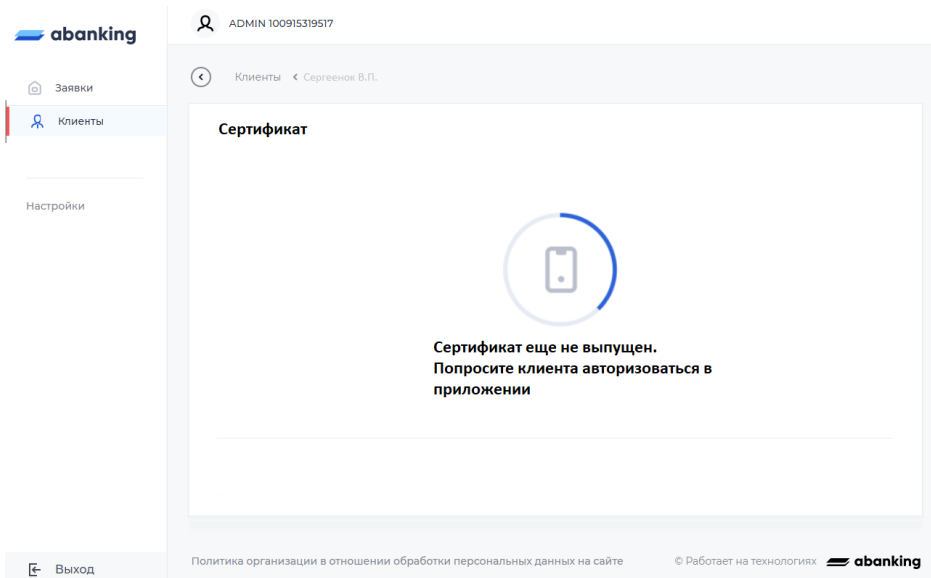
abanking

ADMIN 100915319517

Заявки

Клиенты

Настройки

Клиенты < Сергеенок В.П.

Сертификат

Сертификат еще не выпущен. Попросите клиента авторизоваться в приложении

Выход

Политика организации в отношении обработки персональных данных на сайте

© Работает на технологиях abanking